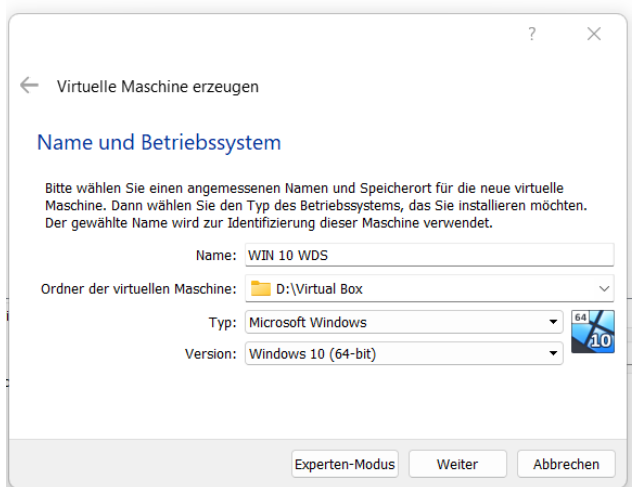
?

Virtuelle Maschine erzeugen

Name und Betriebssystem

Bitte wählen Sie einen angemessenen Namen und Speicherort für die neue virtuelle Maschine. Dann wählen Sie den Typ des Betriebssystems, das Sie installieren möchten. Der gewählte Name wird zur Identifizierung dieser Maschine verwendet.

Name: WIN 10 WDS

Ordner der virtuellen Maschine: D:\Virtual Box

Typ: Microsoft Windows

Version: Windows 10 (64-bit)

64

10

Experten-Modus

Weiter

Abbrechen